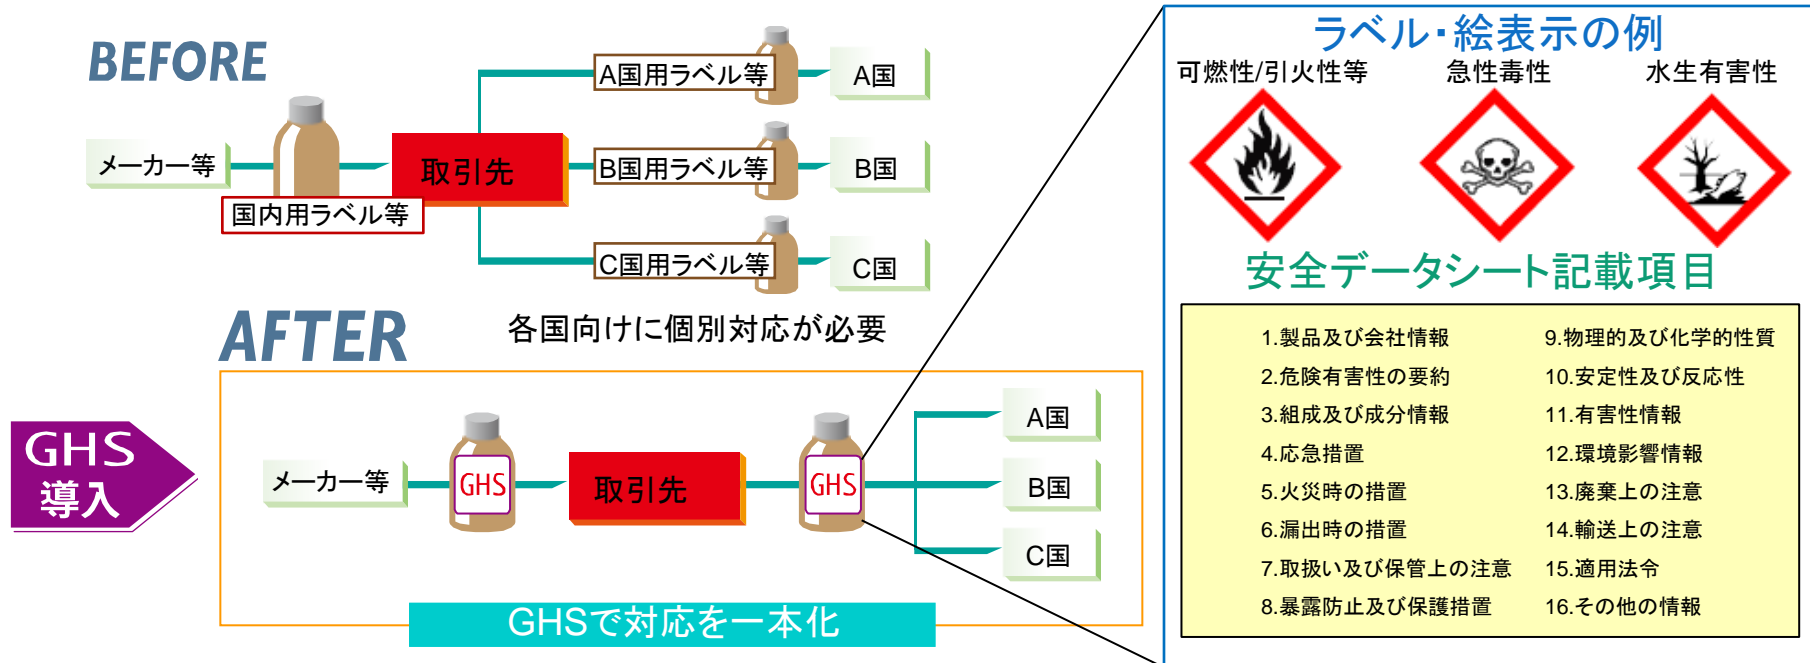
BEFORE

メーカー等

国内用ラベル等

取引先

A国用ラベル等

A国

B国用ラベル等

B国

C国用ラベル等

C国

各国向けに個別対応が必要

AFTER

GHS 導入

メーカー等

GHS

取引先

GHS

A国

B国

C国

GHSで対応を一本化

ラベル・絵表示の例

可燃性/引火性等

急性毒性

水生有害性

安全データシート記載項目

| | |
|---|---|
| 1.製品及び会社情報 | 9.物理的及び化学的性質 |
| 2.危険有害性の要約 | 10.安定性及び反応性 |
| 3.組成及び成分情報 | 11.有害性情報 |
| 4.応急措置 | 12.環境影響情報 |
| 5.火災時の措置 | 13.廃棄上の注意 |
| 6.漏出時の措置 | 14.輸送上の注意 |
| 7.取扱い及び保管上の注意 | 15.適用法令 |
| 8.暴露防止及び保護措置 | 16.その他の情報 |